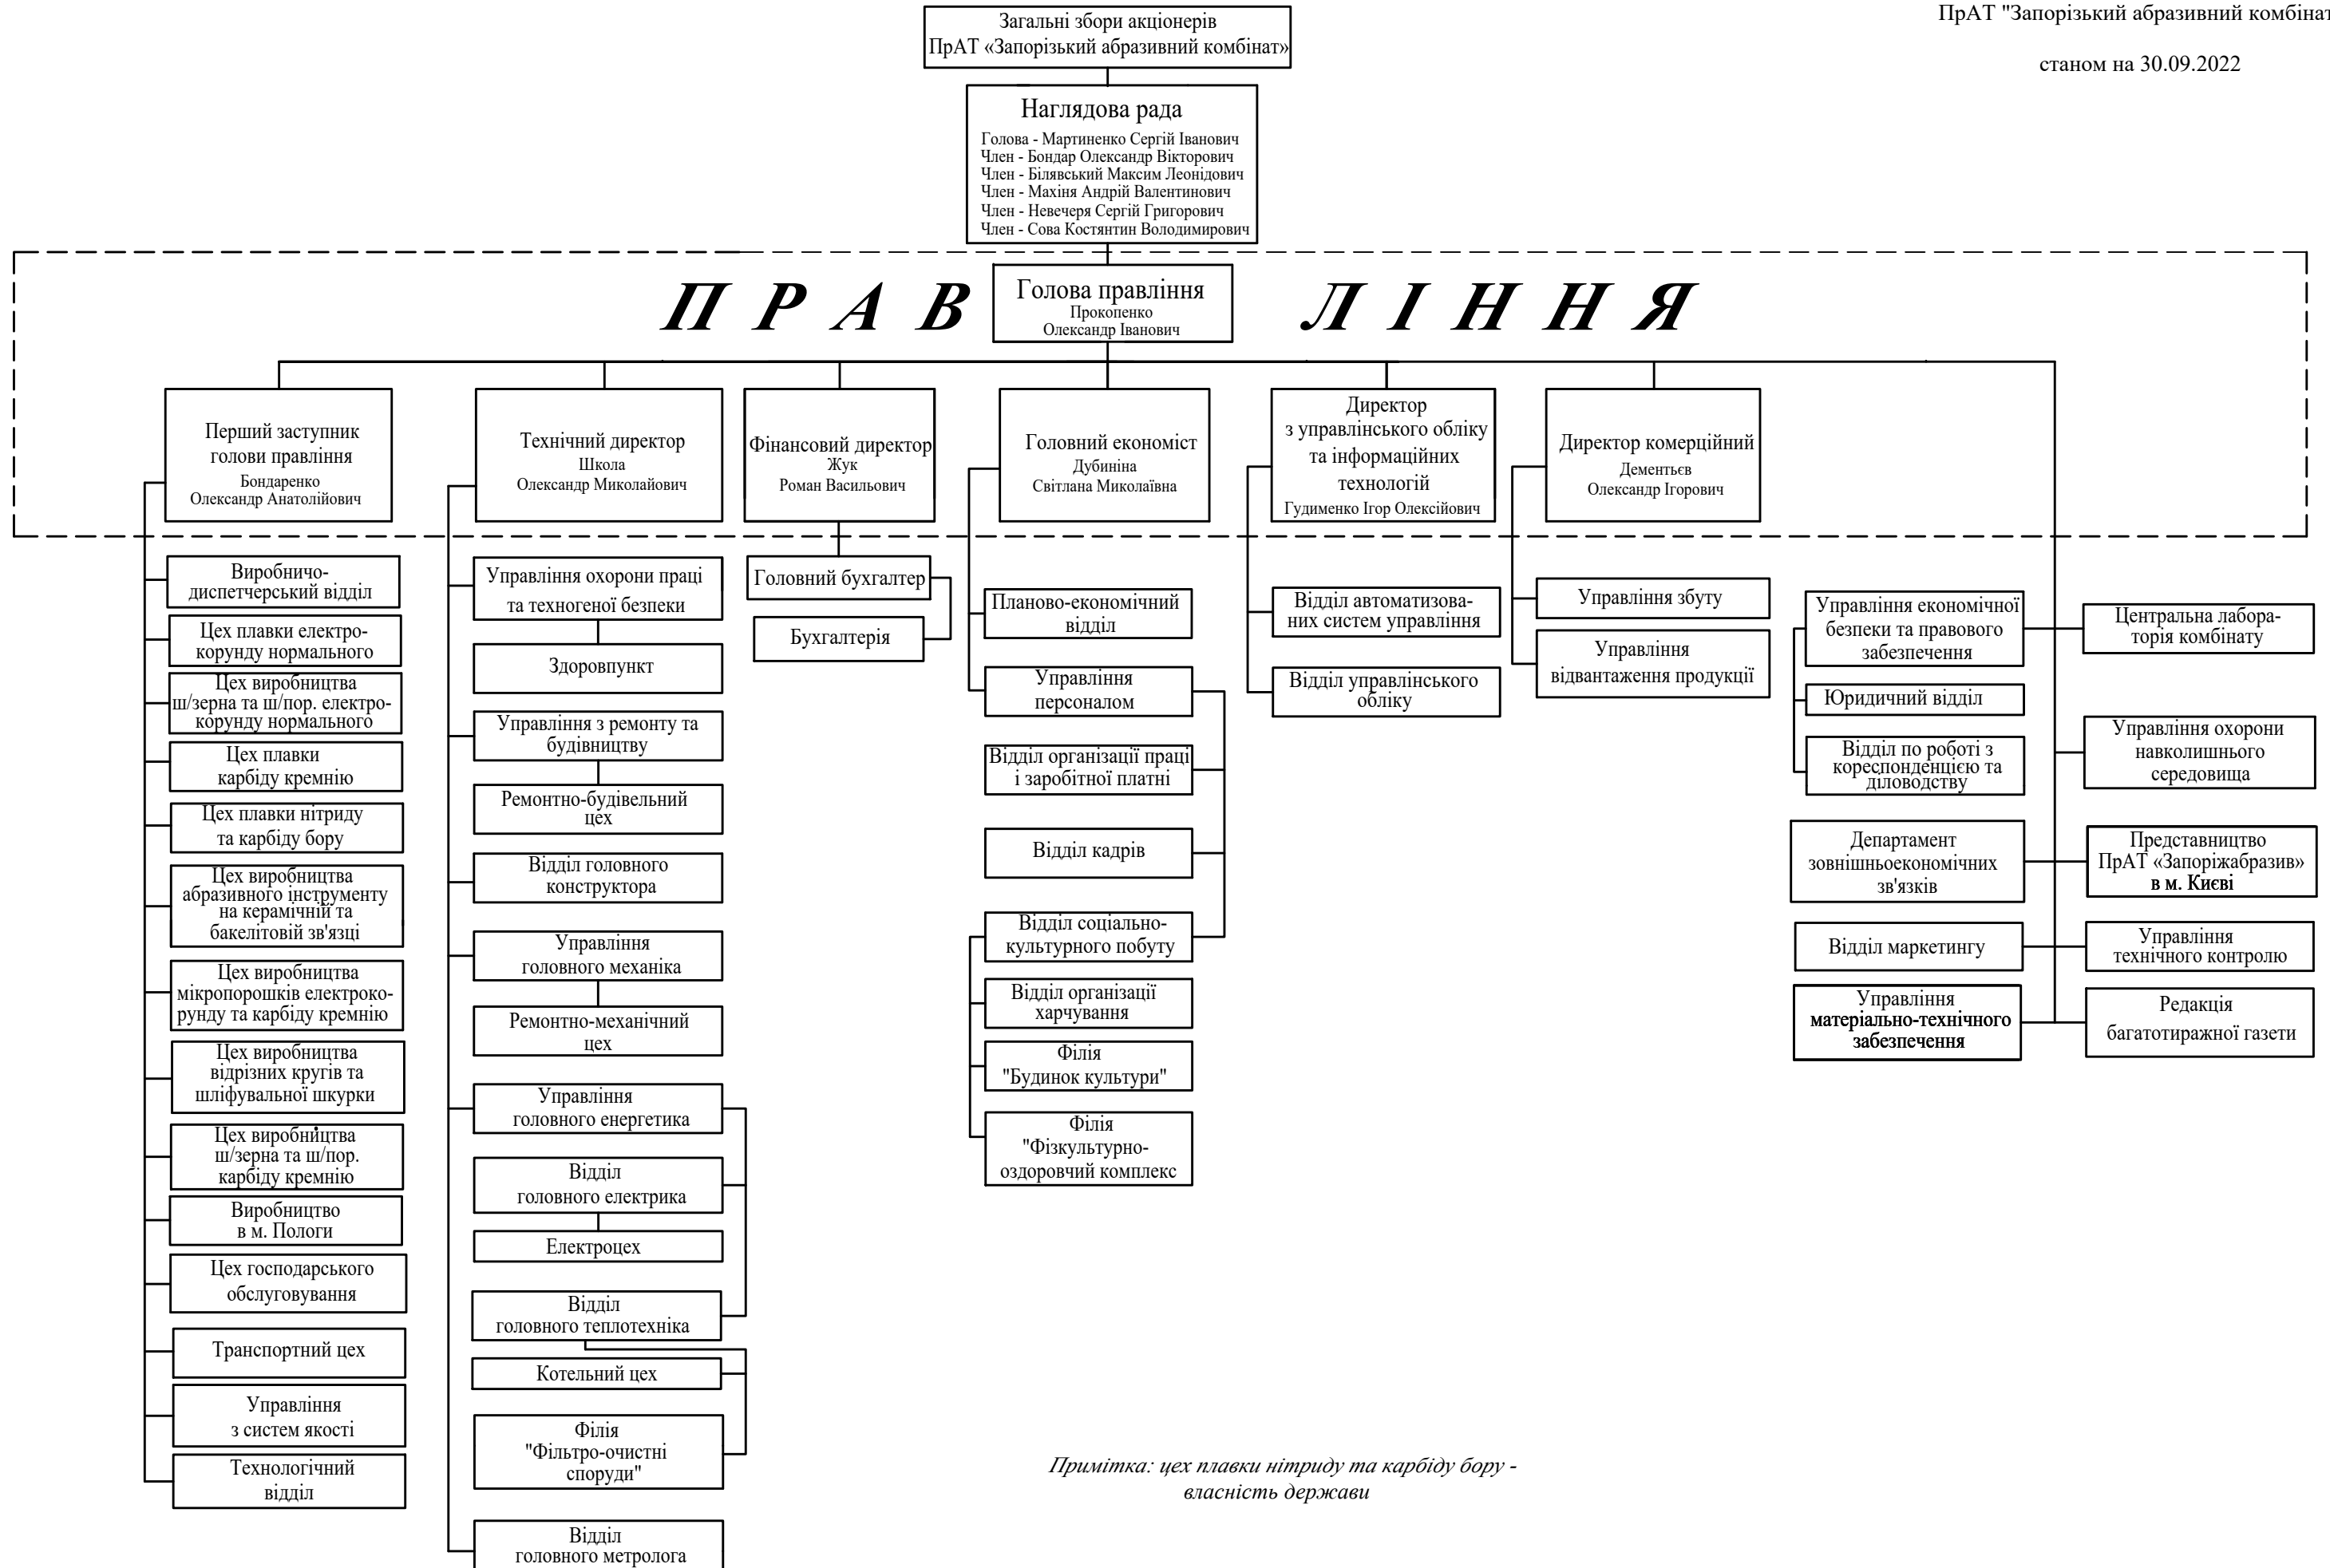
ПрАТ "Запорізький абразивний комбінат

станом на 30.09.2022

Загальні збори акціонерів
ПрАТ «Запорізький абразивний комбінат»

Наглядова рада
Голова - Мартиненко Сергій Іванович
Член - Бондар Олександр Вікторович
Член - Білявський Максим Леонідович
Член - Махіня Андрій Валентинович
Член - Невечеря Сергій Григорович
Член - Сова Костянтин Володимирович

П Р А В Л І Н Н Я

Голова правління
Прокопенко
Олександр Іванович

Перший заступник голови правління
Бондаренко
Олександр Анатолійович

Технічний директор
Школа
Олександр Миколайович

Фінансовий директор
Жук
Роман Васильович

Головний економіст
Дубиніна
Світлана Миколаївна

Директор з управлінського обліку та інформаційних технологій
Гудименко Ігор Олексійович

Директор комерційний
Дементьєв
Олександр Ігорович

Виробничо-диспетчерський відділ

Цех плавки електрокорунду нормального

Цех виробництва ш/зерна та ш/пор. електрокорунду нормального

Цех плавки карбіду кремнію

Цех плавки нітриду та карбіду бору

Цех виробництва абразивного інструменту на керамічній та бакелітовій зв'язці

Цех виробництва мікропорошків електрокорунду та карбіду кремнію

Цех виробництва відрізних кругів та шліфувальної шкурки

Цех виробництва ш/зерна та ш/пор. карбіду кремнію

Виробництво в м. Пологи

Цех господарського обслуговування

Транспортний цех

Управління з систем якості

Технологічний відділ

Управління охорони праці та техногеної безпеки

Здоровпункт

Управління з ремонту та будівництву

Ремонтно-будівельний цех

Відділ головного конструктора

Управління головного механіка

Ремонтно-механічний цех

Управління головного енергетика

Відділ головного електрика

Електроцех

Відділ головного теплотехніка

Котельний цех

Філія "Фільтро-очистні споруди"

Відділ головного метролога

Головний бухгалтер

Бухгалтерія

Планово-економічний відділ

Управління персоналом

Відділ організації праці і заробітної платні

Відділ кадрів

Відділ соціально-культурного побуту

Відділ організації харчування

Філія "Будинок культури"

Філія "Фізкультурно-оздоровчий комплекс

Відділ автоматизованих систем управління

Відділ управлінського обліку

Управління збуту

Управління відвантаження продукції

Управління економічної безпеки та правового забезпечення

Юридичний відділ

Відділ по роботі з кореспонденцією та діловодству

Департамент зовнішньоекономічних зв'язків

Відділ маркетингу

Управління матеріально-технічного забезпечення

Центральна лабораторія комбінату

Управління охорони навколишнього середовища

Представництво ПрАТ «Запоріжабразив» в м. Києві

Управління технічного контролю

Редакція багатотиражної газети

Примітка: цех плавки нітриду та карбіду бору - власність держави